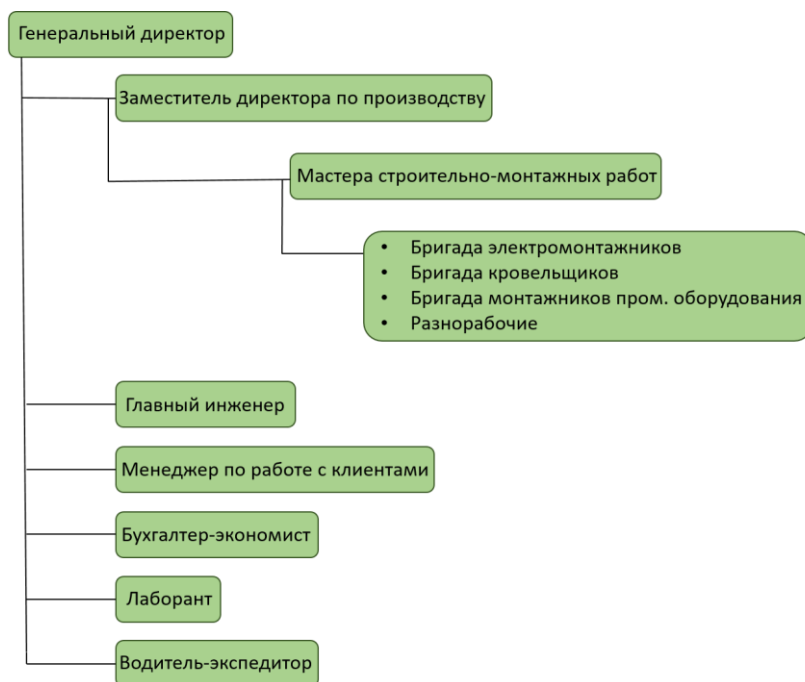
Генеральный директор

Заместитель директора по производству

Мастера строительно-монтажных работ

- Бригада электромонтажников
- Бригада кровельщиков
- Бригада монтажников пром. оборудования
- Разнорабочие

Главный инженер

Менеджер по работе с клиентами

Бухгалтер-экономист

Лаборант

Водитель-экспедитор